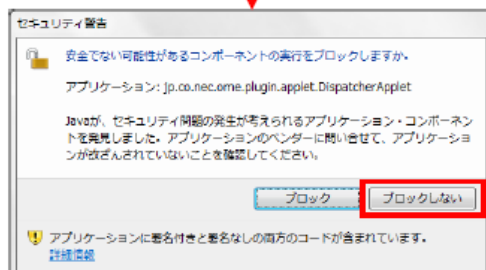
セキュリティ警告

安全でない可能性があるコンポーネントの実行をブロックしますか。

アプリケーション: jp.co.nec.ome.plugin.applet.DispatcherApplet

Javaが、セキュリティ問題の発生が考えられるアプリケーション・コンポーネントを発見しました。アプリケーションのベンダーに問い合せて、アプリケーションが改ざんされていないことを確認してください。

ブロック

ブロックしない

アプリケーションに署名付きと署名なしの両方のコードが含まれています。
詳細情報